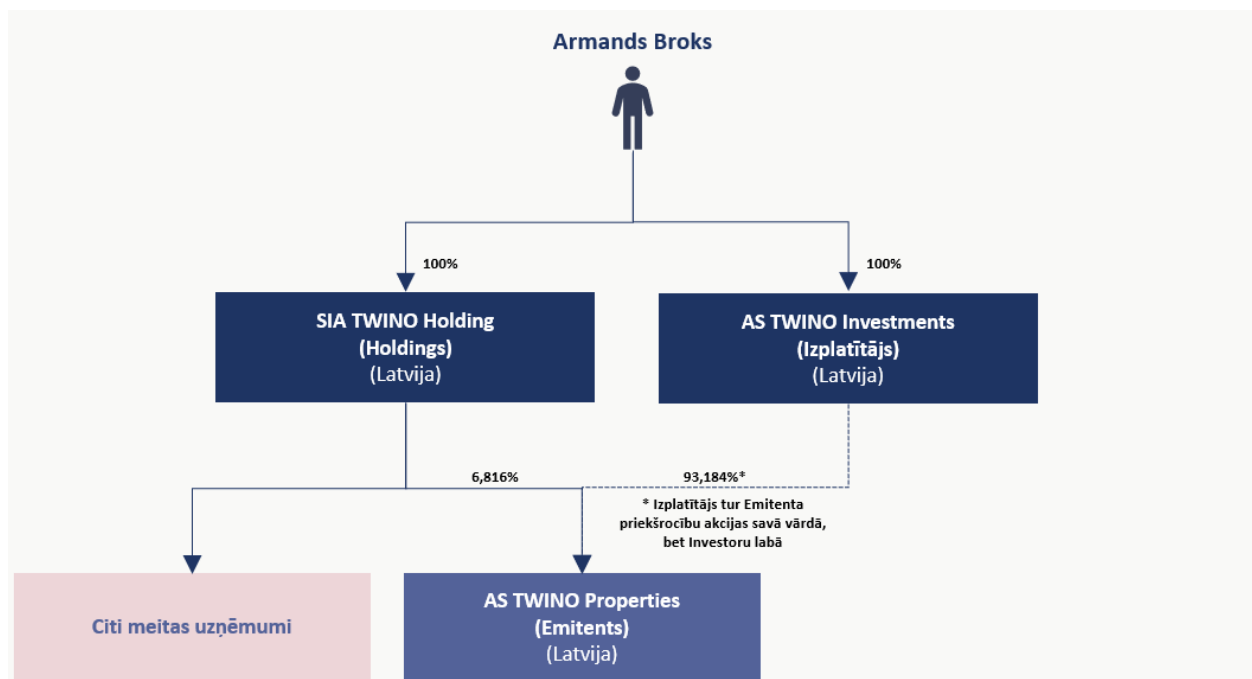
Armands Broks

100%

100%

SIA TWINO Holding
(Holdings)
(Latvija)

AS TWINO Investments
(Izplatītājs)
(Latvija)

6,816%

93,184%*

* Izplatītājs tur Emitenta priekšrocību akcijas savā vārdā, bet Investoru labā

Citi meitas uzņēmumi

AS TWINO Properties
(Emitents)
(Latvija)